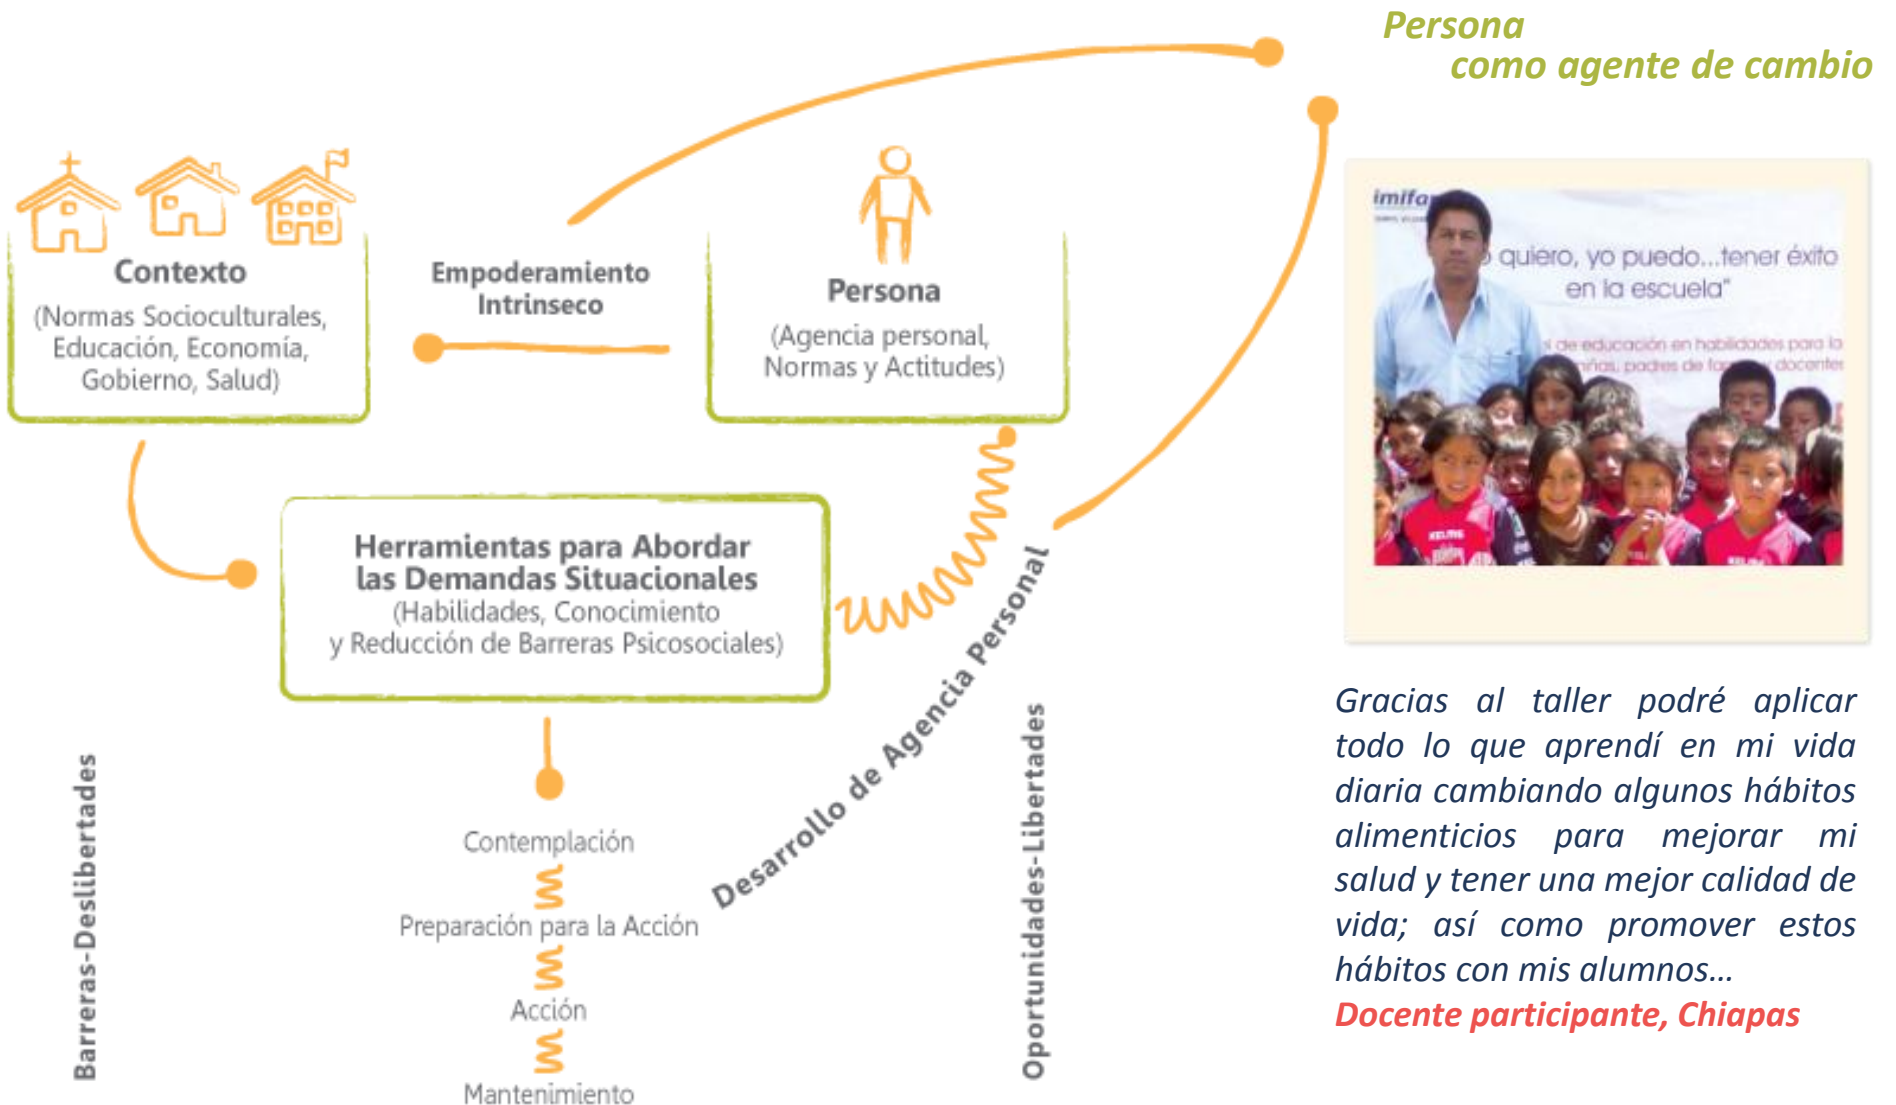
Persona
como agente de cambio

Contexto
(Normas Socioculturales, Educación, Economía, Gobierno, Salud)

Empoderamiento Intrinseco

Persona
(Agencia personal, Normas y Actitudes)

Herramientas para Abordar las Demandas Situacionales
(Habilidades, Conocimiento y Reducción de Barreras Psicosociales)

Desarrollo de Agencia Personal

Contemplación

Preparación para la Acción

Acción

Mantenimiento

Barreras-Deslibertades

Oportunidades-Libertades

imifa

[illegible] quiero, yo puedo...tener éxito en la escuela"

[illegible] de educación en habilidades para la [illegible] niñas, padres de fa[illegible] docentes

Gracias al taller podré aplicar todo lo que aprendí en mi vida diaria cambiando algunos hábitos alimenticios para mejorar mi salud y tener una mejor calidad de vida; así como promover estos hábitos con mis alumnos...
Docente participante, Chiapas